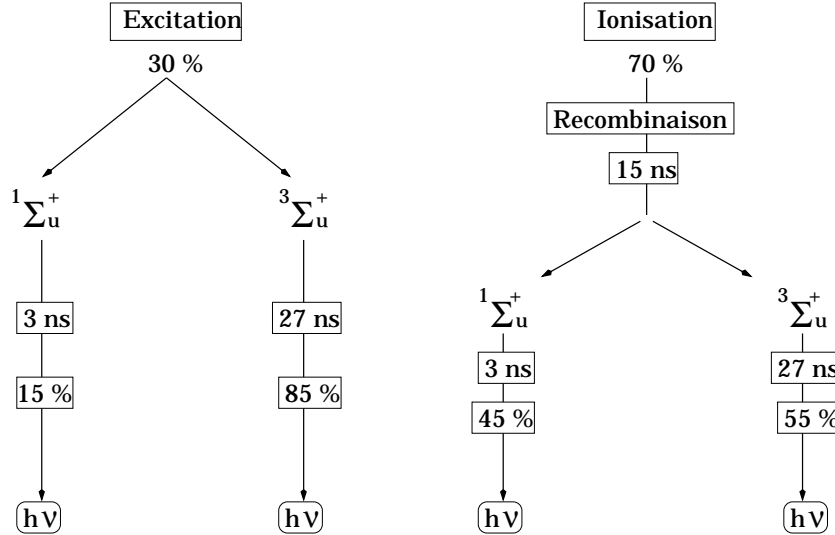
Excitation

30 %

${}^1\Sigma_u^+$

3 ns

15 %

$h\nu$

${}^3\Sigma_u^+$

27 ns

85 %

$h\nu$

Ionisation

70 %

Recombinaison

15 ns

${}^1\Sigma_u^+$

3 ns

45 %

$h\nu$

${}^3\Sigma_u^+$

27 ns

55 %

$h\nu$